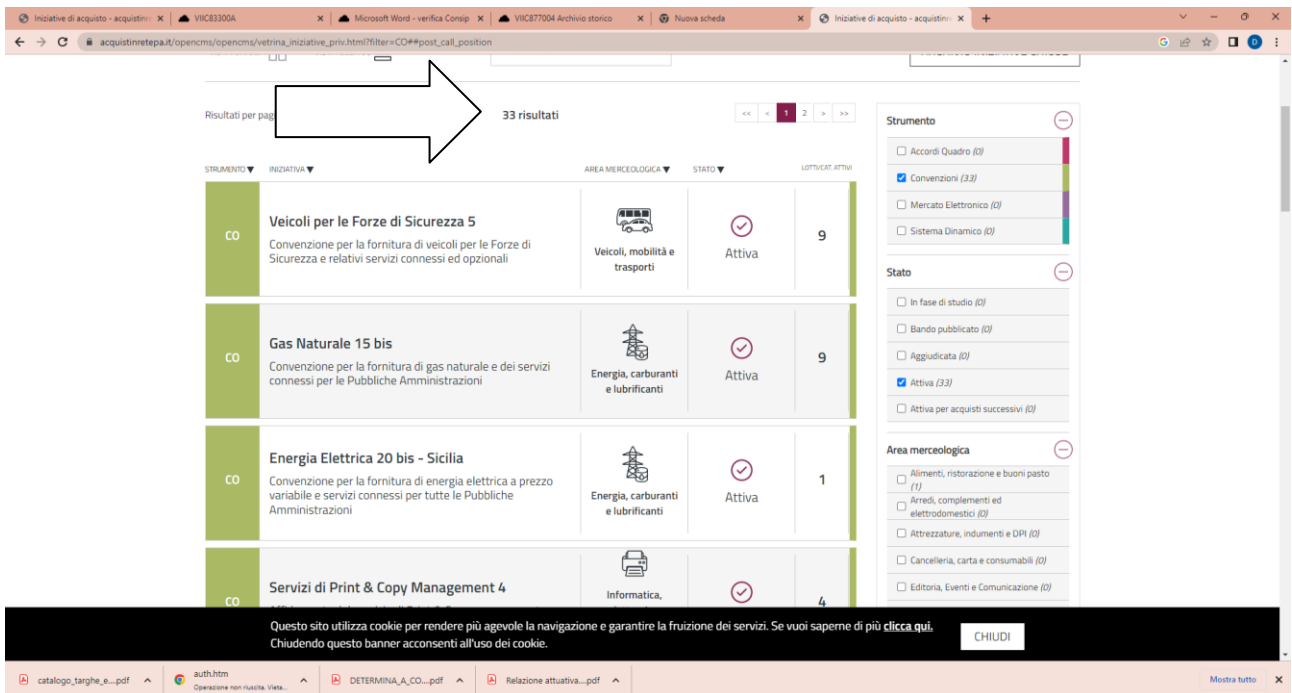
Iniziative di acquisto - acquistinre × | VIIC83300A × | Microsoft Word - verifica Consip × | VIIC877004 Archivio storico × | Nuova scheda × | Iniziative di acquisto - acquistinre × | +

acquistinretepa.it/opencms/opencms/vetrina_iniziative_priv.html?filter=CO##post_call_position

Risultati per pag

33 risultati

<< < 1 2 > >>

STRUMENTO ▼ INIZIATIVA ▼ AREA MERCEOLOGICA ▼ STATO ▼ LOTTI/CAT. ATTIVI

CO
Veicoli per le Forze di Sicurezza 5
Convenzione per la fornitura di veicoli per le Forze di Sicurezza e relativi servizi connessi ed opzionali
Veicoli, mobilità e trasporti
Attiva
9

CO
Gas Naturale 15 bis
Convenzione per la fornitura di gas naturale e dei servizi connessi per le Pubbliche Amministrazioni
Energia, carburanti e lubrificanti
Attiva
9

CO
Energia Elettrica 20 bis - Sicilia
Convenzione per la fornitura di energia elettrica a prezzo variabile e servizi connessi per tutte le Pubbliche Amministrazioni
Energia, carburanti e lubrificanti
Attiva
1

CO
Servizi di Print & Copy Management 4
Informatica,
4

Strumento
Accordi Quadro (0)
Convenzioni (33)
Mercato Elettronico (0)
Sistema Dinamico (0)

Stato
In fase di studio (0)
Bando pubblicato (0)
Aggiudicata (0)
Attiva (33)
Attiva per acquisti successivi (0)

Area merceologica
Alimenti, ristorazione e buoni pasto (1)
Arredi, complementi ed elettrodomestici (0)
Attrezzature, indumenti e DPI (0)
Cancelleria, carta e consumabili (0)
Editoria, Eventi e Comunicazione (0)

Questo sito utilizza cookie per rendere più agevole la navigazione e garantire la fruizione dei servizi. Se vuoi saperne di più clicca qui. Chiudendo questo banner acconsenti all'uso dei cookie.
CHIUDI

catalogo_targhe_e....pdf
auth.htm Operazione non riuscita. Vieta...
DETERMINA_A_CO....pdf
Relazione attuativa....pdf
Mostra tutto